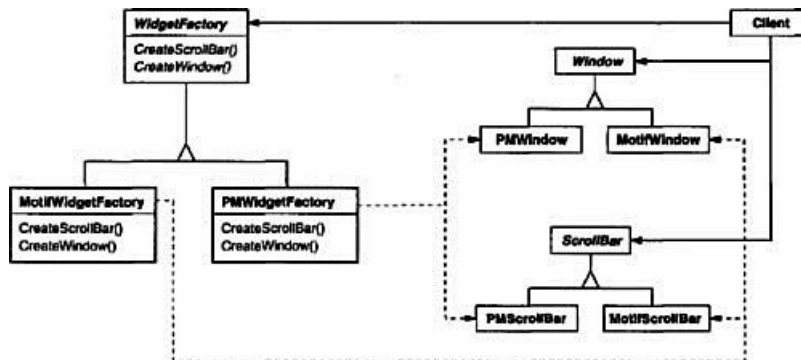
WidgetFactory
CreateScrollBar()
CreateWindow()

Client

Window

PMWindow
MotifWindow

MotifWidgetFactory
CreateScrollBar()
CreateWindow()

PMWidgetFactory
CreateScrollBar()
CreateWindow()

ScrollBar

PMScrollBar
MotifScrollBar